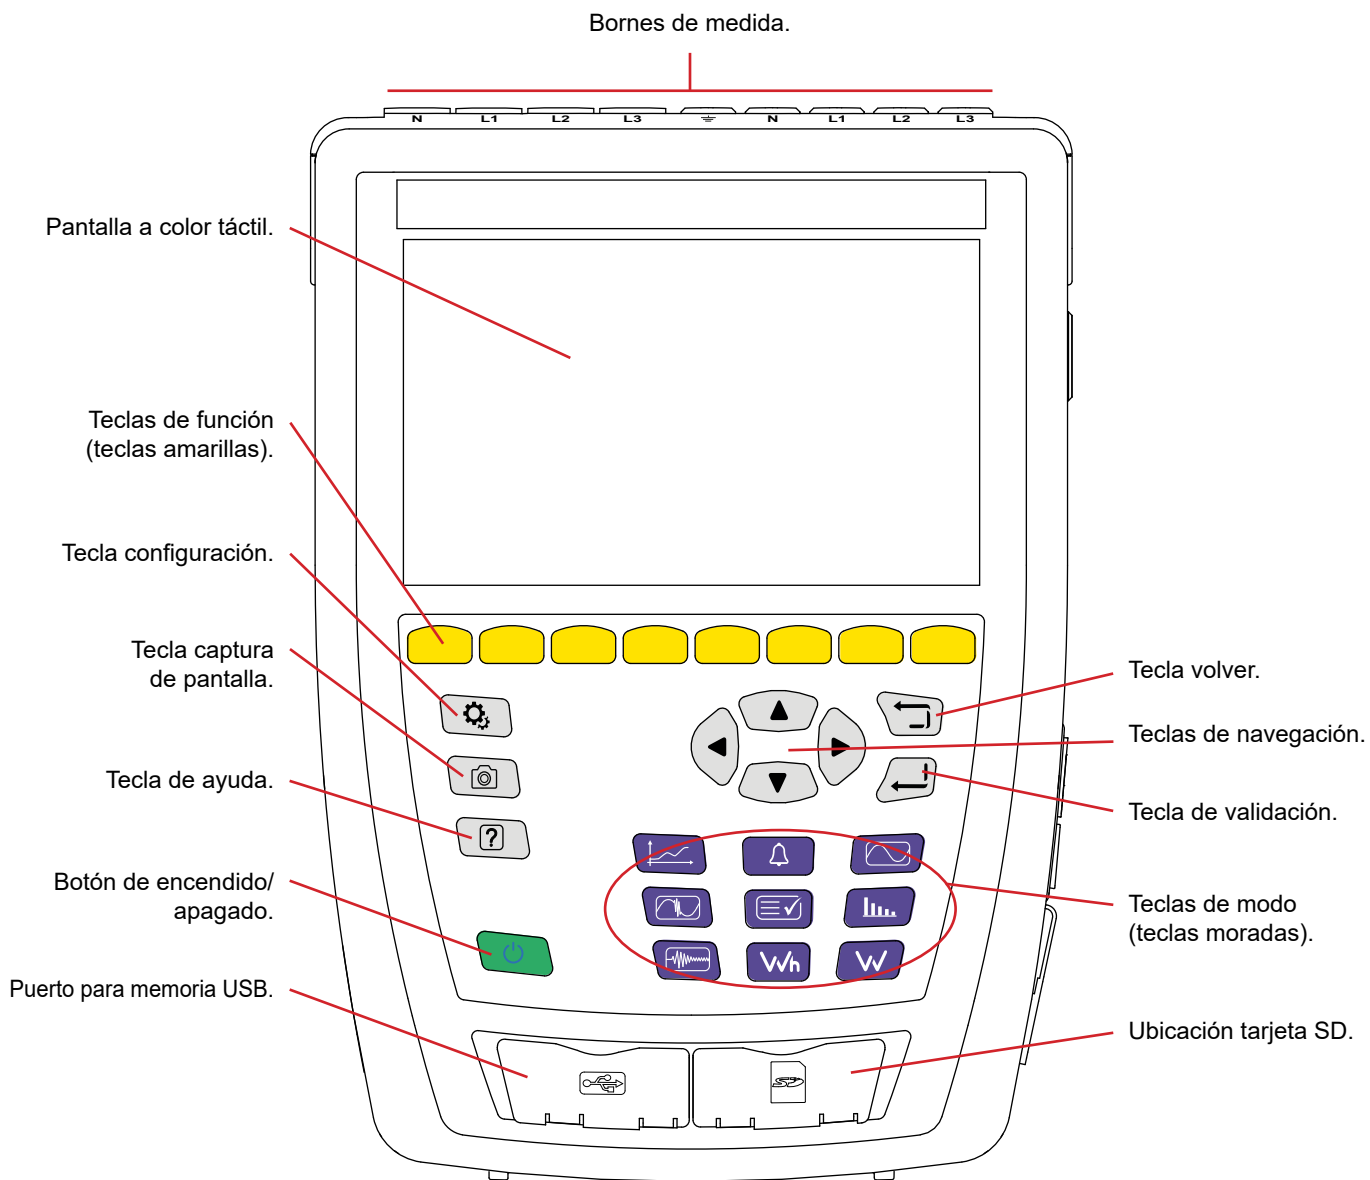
Bornes de medida.

N L1 L2 L3 ⏚ N L1 L2 L3

Pantalla a color táctil.

Teclas de función (teclas amarillas).

Tecla configuración.

Tecla captura de pantalla.

Tecla de ayuda.

Botón de encendido/ apagado.

Puerto para memoria USB.

Tecla volver.

Teclas de navegación.

Tecla de validación.

Teclas de modo (teclas moradas).

Ubicación tarjeta SD.

?

Wh

W

SD